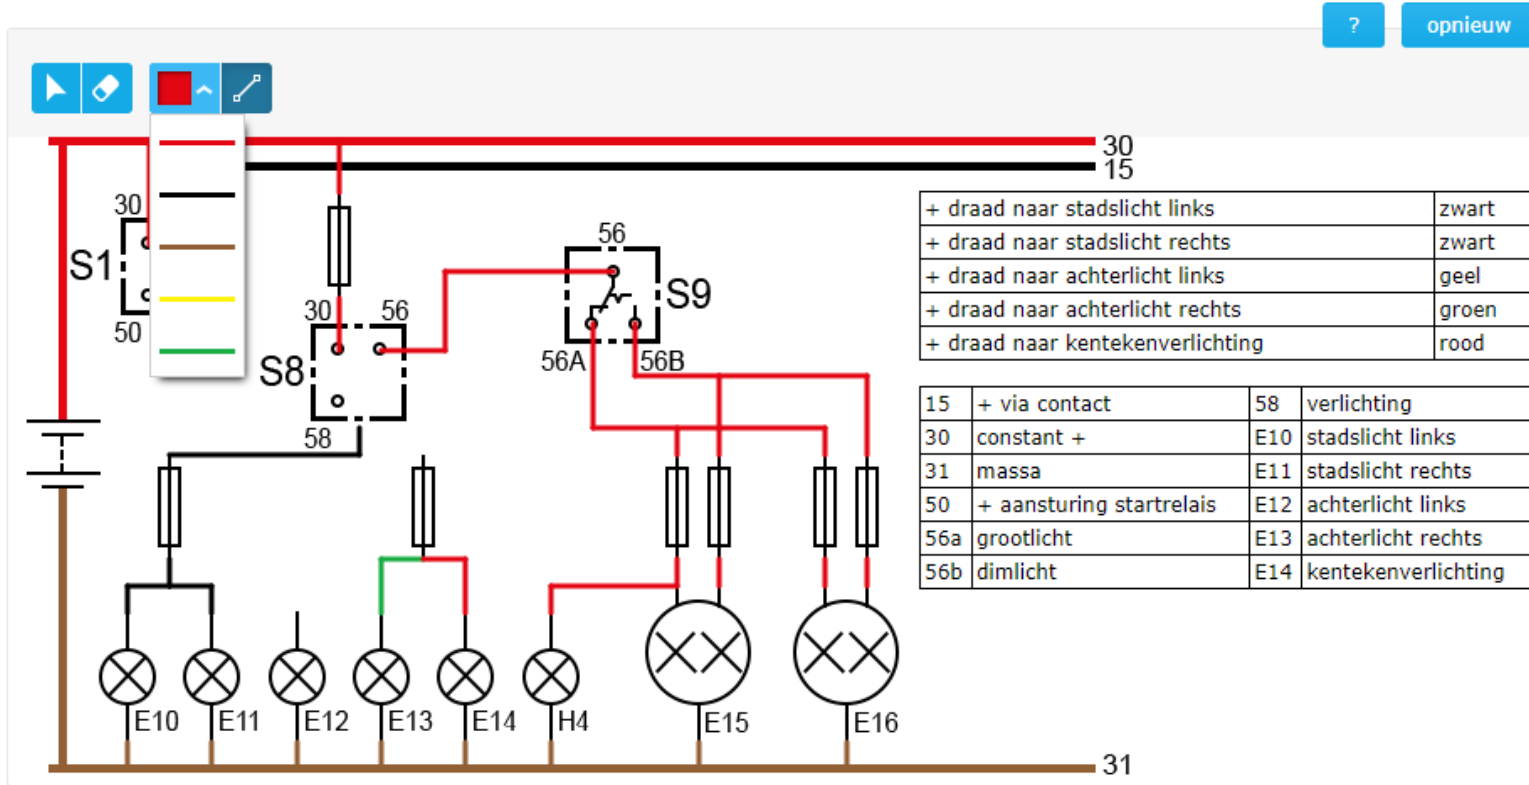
?
opnieuw

30
15
30
S1
50
30
56
S8
58
56
S9
56A
56B

| + draad naar stadslicht links | zwart |
|---|---|
| + draad naar stadslicht rechts | zwart |
| + draad naar achterlicht links | geel |
| + draad naar achterlicht rechts | groen |
| + draad naar kentekenverlichting | rood |

| 15 | + via contact | 58 | verlichting |
|---|---|---|---|
| 30 | constant + | E10 | stadslicht links |
| 31 | massa | E11 | stadslicht rechts |
| 50 | + aansturing startrelais | E12 | achterlicht links |
| 56a | grootlicht | E13 | achterlicht rechts |
| 56b | dimlicht | E14 | kentekenverlichting |

E10
E11
E12
E13
E14
H4
E15
E16
31